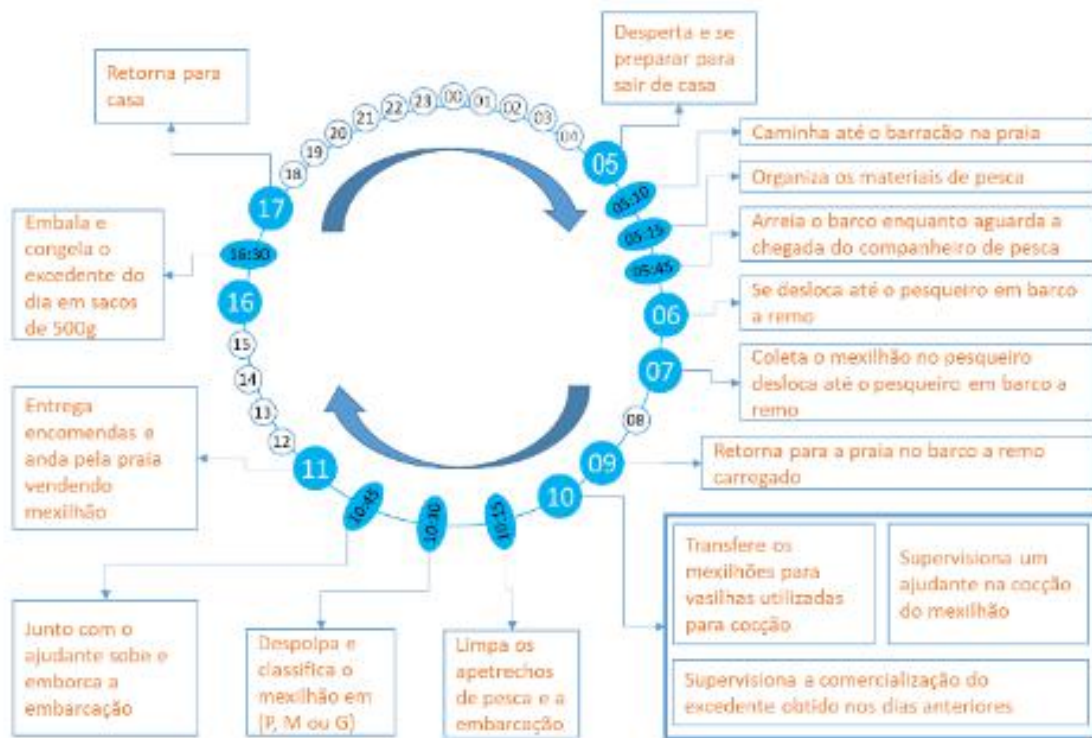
Desperta e se preparar para sair de casa

Retorna para casa

00 01 02 03 04 05 05:10 05:15 05:45 06 07 08 09 10 10:15 10:30 10:45 11 12 13 14 15 16 16:30 17 18 19 20 21 22 23

Caminha até o barracão na praia

Organiza os materiais de pesca

Arreia o barco enquanto aguarda a chegada do companheiro de pesca

Se desloca até o pesqueiro em barco a remo

Coleta o mexilhão no pesqueiro desloca até o pesqueiro em barco a remo

Retorna para a praia no barco a remo carregado

Embala e congela o excedente do dia em sacos de 500g

Entrega encomendas e anda pela praia vendendo mexilhão

Transfere os mexilhões para vasilhas utilizadas para cocção

Supervisiona um ajudante na cocção do mexilhão

Supervisiona a comercialização do excedente obtido nos dias anteriores

Junto com o ajudante sobe e emborca a embarcação

Despolpa e classifica o mexilhão em (P, M ou G)

Limpa os apetrechos de pesca e a embarcação